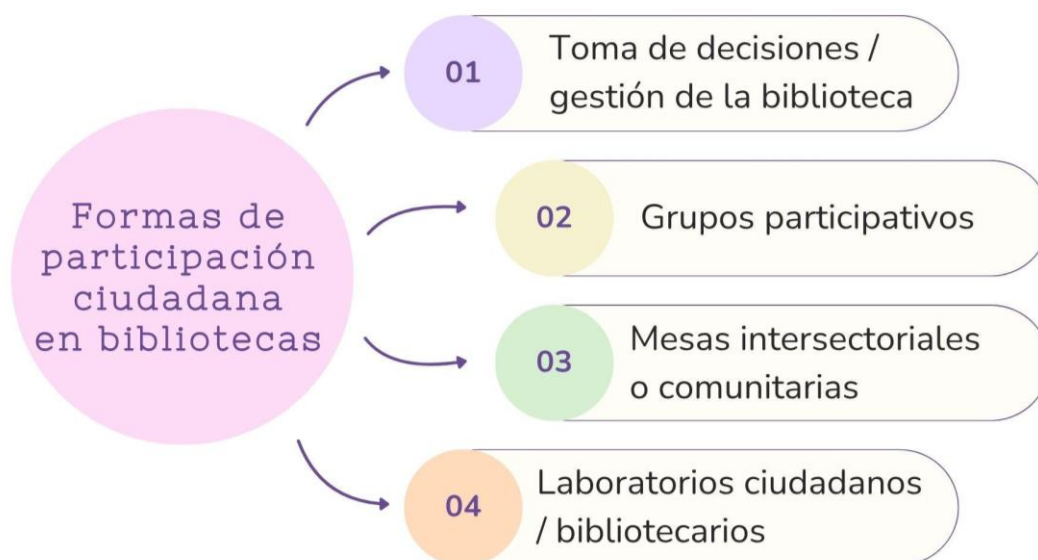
Formas de participación ciudadana en bibliotecas

01 Toma de decisiones / gestión de la biblioteca

02 Grupos participativos

03 Mesas intersectoriales o comunitarias

04 Laboratorios ciudadanos / bibliotecarios